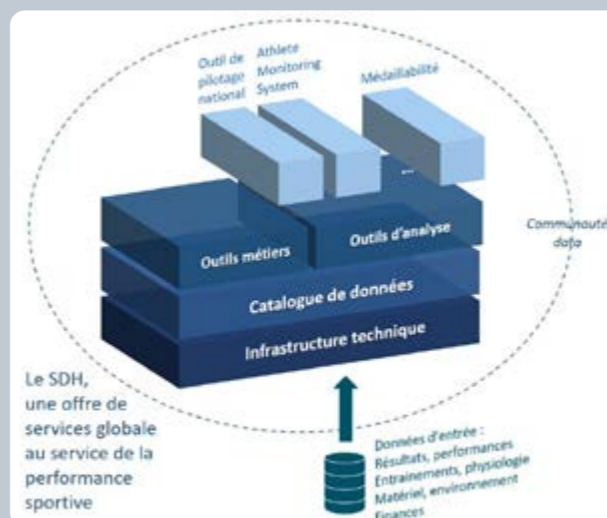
Outil de pilotage national

Athlete Monitoring System

Médaillabilité

...

Outils métiers

Outils d'analyse

Communauté data

Catalogue de données

Infrastructure technique

Le SDH, une offre de services globale au service de la performance sportive

Données d'entrée :
Résultats, performances
Entrainements, physiologie
Matériel, environnement
Finances